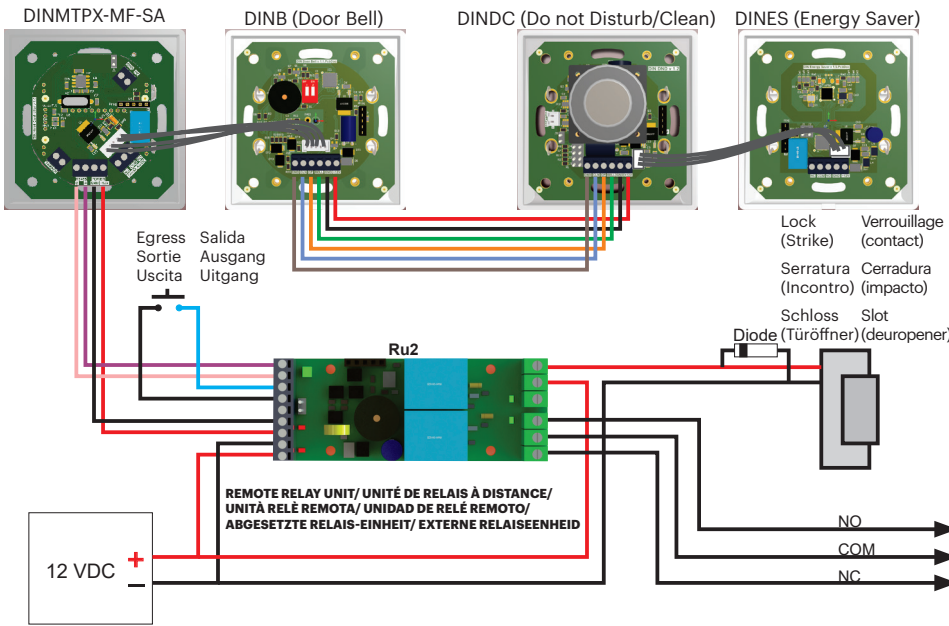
DINMTPX-MF-SA

DINB (Door Bell)

DINDC (Do not Disturb/Clean)

DINES (Energy Saver)

Egress
Sortie
Uscita

Salida
Ausgang
Uitgang

Lock
(Strike)

Verrouillage
(contact)

Serratura
(Incontro)

Cerradura
(impacto)

Schloss
(Türöffner)

Slot
(deuropener)

Diode

Ru2

REMOTE RELAY UNIT/ UNITÉ DE RELAIS À DISTANCE/ UNITÀ RELÈ REMOTA/ UNIDAD DE RELÉ REMOTO/ ABGESETZTE RELAIS-EINHEIT/ EXTERNE RELAISEENHEID

12 VDC

+

−

NO

COM

NC